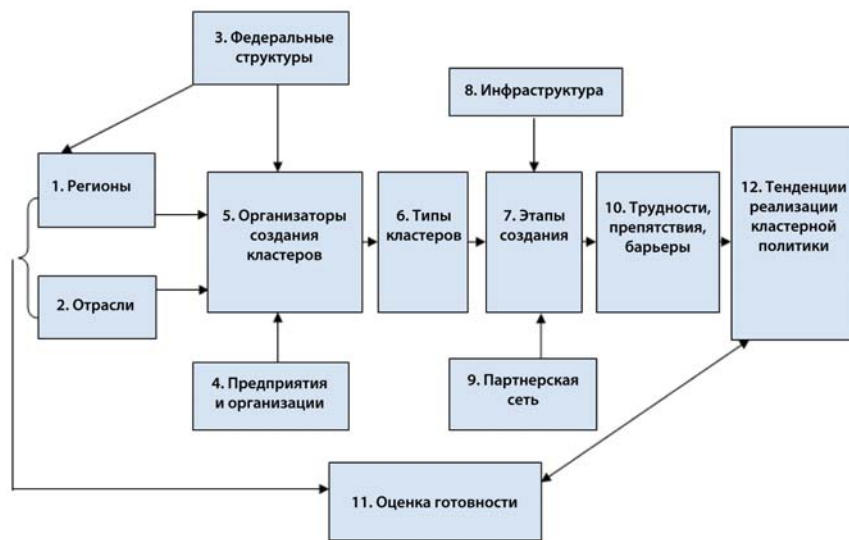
3. Федеральные структуры

8. Инфраструктура

1. Регионы

5. Организаторы создания кластеров

6. Типы кластеров

7. Этапы создания

10. Трудности, препятствия, барьеры

12. Тенденции реализации кластерной политики

2. Отрасли

4. Предприятия и организации

9. Партнерская сеть

11. Оценка готовности